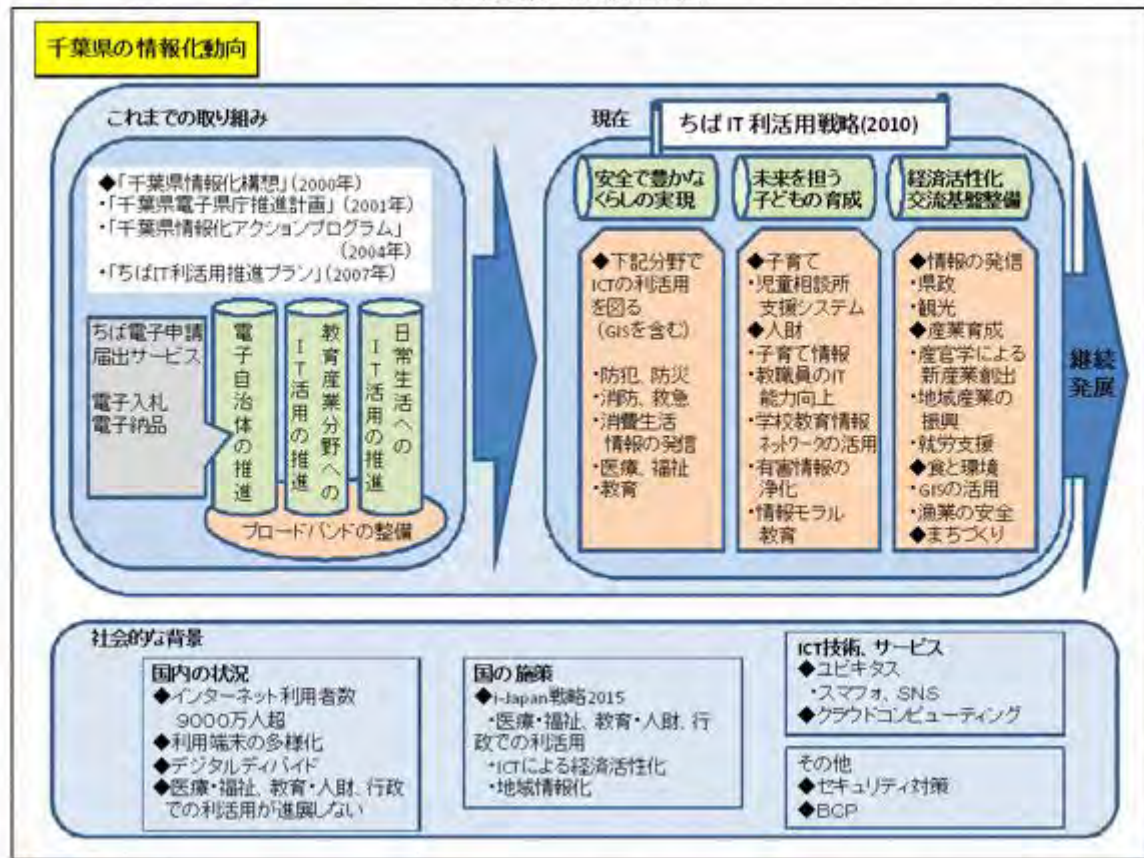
千葉県の情報化動向

これまでの取り組み

◆「千葉県情報化構想」(2000年)
・「千葉県電子県庁推進計画」(2001年)
・「千葉県情報化アクションプログラム」(2004年)
・「ちばIT利活用推進プラン」(2007年)

ちば電子申請届出サービス

電子入札
電子納品

電子自治体の推進

教育産業分野へのIT活用の推進

日常生活へのIT活用の推進

ブロードバンドの整備

現在

ちば IT 利活用戦略(2010)

安全で豊かなくらしの実現

未来を担う子どもの育成

経済活性化交流基盤整備

◆下記分野でICTの利活用を図る(GISを含む)

・防犯、防災
・消防、救急
・消費生活情報の発信
・医療、福祉
・教育

◆子育て
・児童相談所支援システム
◆人財
・子育て情報
・教職員のIT能力向上
・学校教育情報ネットワークの活用
・有害情報の浄化
・情報モラル教育

◆情報の発信
・県政
・観光
◆産業育成
・産官学による新産業創出
・地域産業の振興
・就労支援
◆食と環境
・GISの活用
・漁業の安全
◆まちづくり

継続発展

社会的な背景

国内の状況
◆インターネット利用者数9000万人超
◆利用端末の多様化
◆デジタルディバイド
◆医療・福祉、教育・人財、行政での利活用が進展しない

国の施策
◆i-Japan戦略2015
・医療・福祉、教育・人財、行政での利活用
・ICTによる経済活性化
・地域情報化

ICT技術、サービス
◆ユビキタス
・スマフォ、SNS
◆クラウドコンピューティング

その他
◆セキュリティ対策
◆BCP